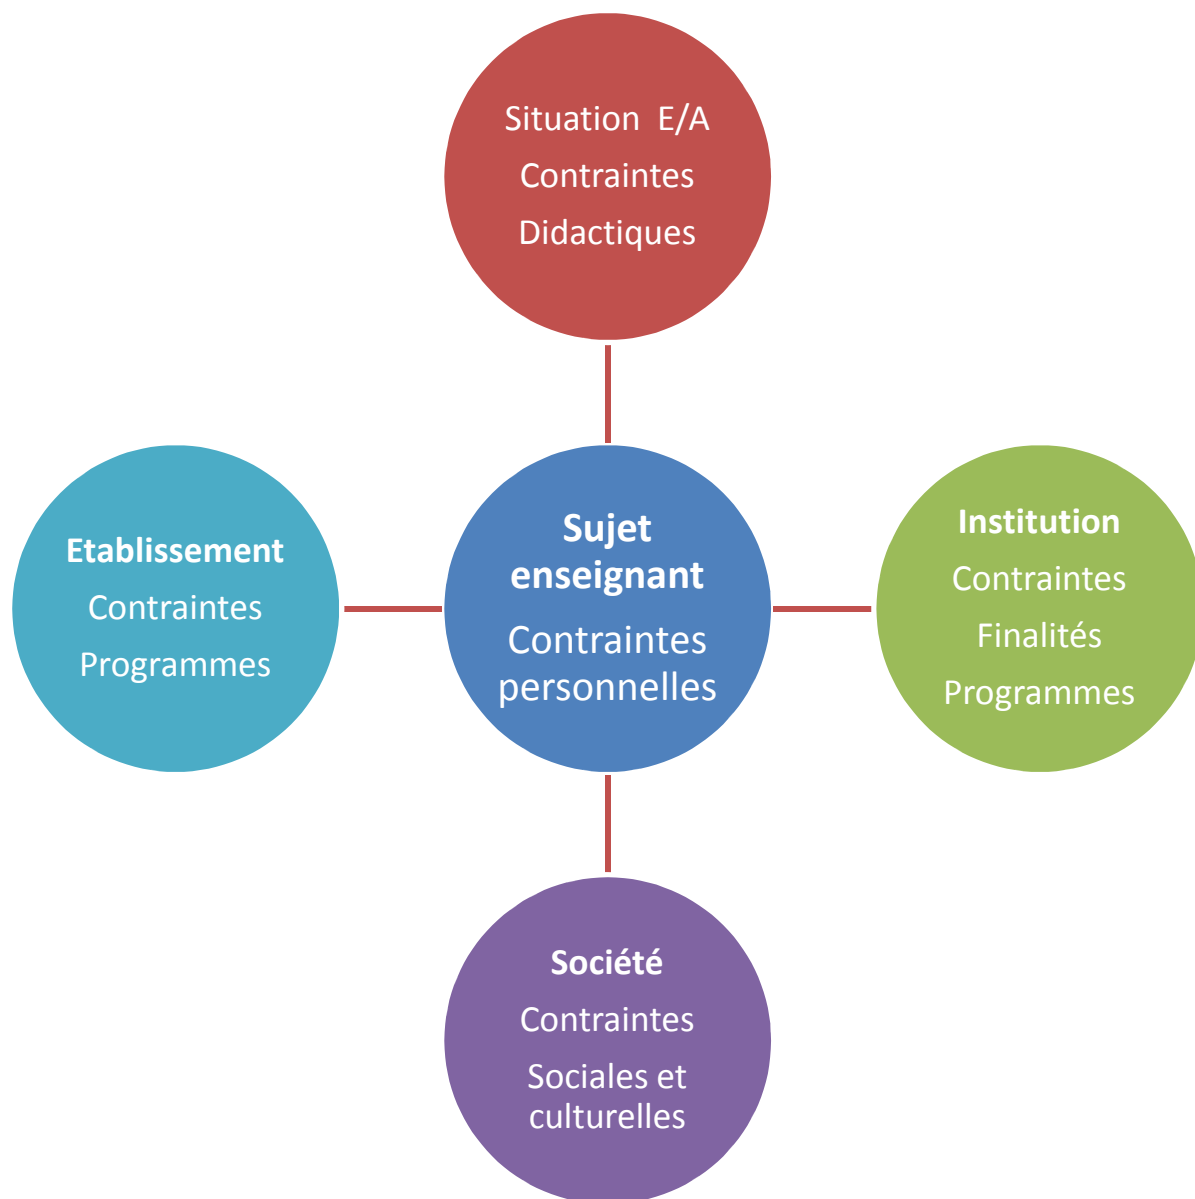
Situation E/A
Contraintes
Didactiques

Etablissement
Contraintes
Programmes

Sujet enseignant
Contraintes personnelles

Institution
Contraintes
Finalités
Programmes

Société
Contraintes
Sociales et culturelles